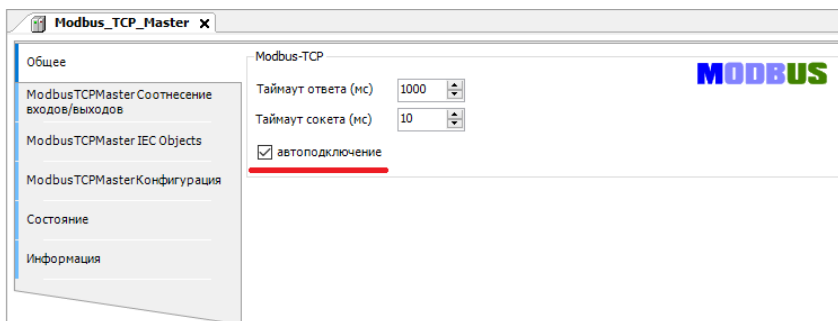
Modbus_TCP_Master

Общее

ModbusTCPMaster Соотнесение входов/выходов

ModbusTCPMaster IEC Objects

ModbusTCPMasterКонфигурация

Состояние

Информация

Modbus-TCP

MODBUS

Таймаут ответа (мс) 1000

Таймаут сокета (мс) 10

автоподключение